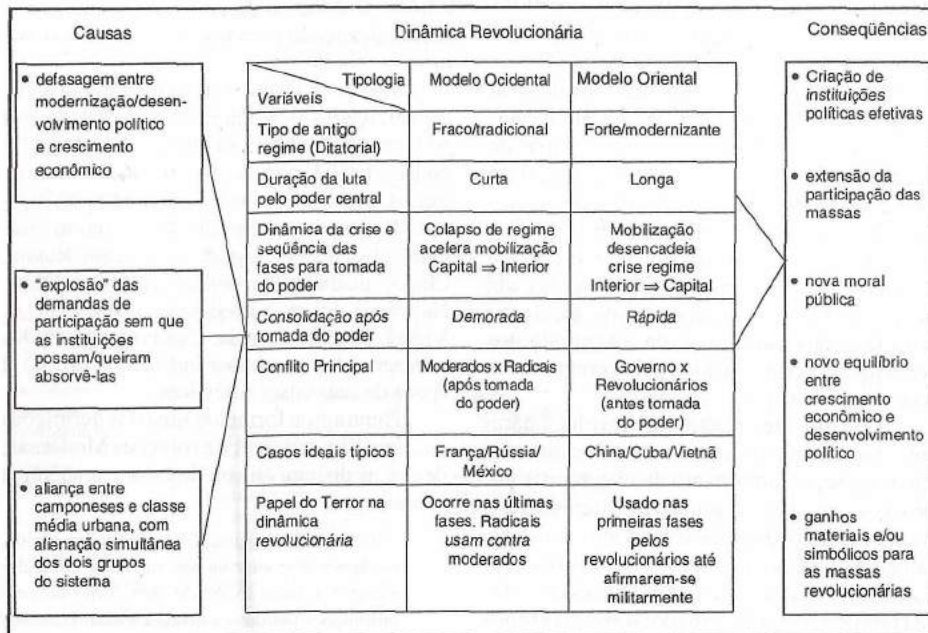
Causas

Dinâmica Revolucionária

Conseqüências

• defasagem entre modernização/desenvolvimento político e crescimento econômico

• "explosão" das demandas de participação sem que as instituições possam/queiram absorvê-las

• aliança entre camponeses e classe média urbana, com alienação simultânea dos dois grupos do sistema

| Tipologia / Variáveis | Modelo Ocidental | Modelo Oriental |
|---|---|---|
| Tipo de antigo regime (Ditatorial) | Fraco/tradicional | Forte/modernizante |
| Duração da luta pelo poder central | Curta | Longa |
| Dinâmica da crise e seqüência das fases para tomada do poder | Colapso de regime acelera mobilização Capital ⇒ Interior | Mobilização desencadeia crise regime Interior ⇒ Capital |
| Consolidação após tomada do poder | Demorada | Rápida |
| Conflito Principal | Moderados x Radicais (após tomada do poder) | Governo x Revolucionários (antes tomada do poder) |
| Casos ideais típicos | França/Rússia/México | China/Cuba/Vietnã |
| Papel do Terror na dinâmica revolucionária | Ocorre nas últimas fases. Radicais usam contra moderados | Usado nas primeiras fases pelos revolucionários até afirmarem-se militarmente |

• Criação de instituições políticas efetivas

• extensão da participação das massas

• nova moral pública

• novo equilíbrio entre crescimento econômico e desenvolvimento político

• ganhos materiais e/ou simbólicos para as massas revolucionárias